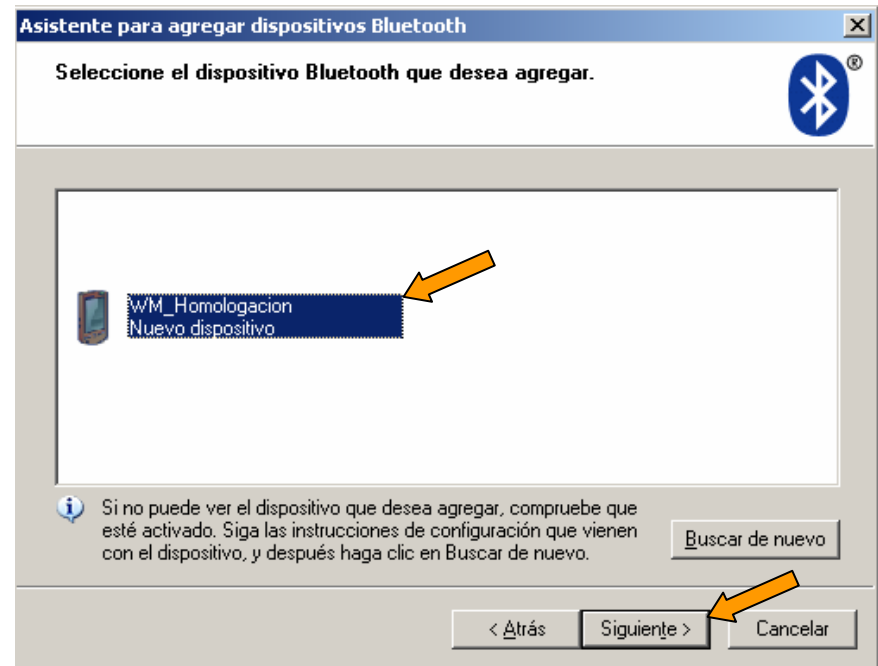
Asistente para agregar dispositivos Bluetooth

Seleccione el dispositivo Bluetooth que desea agregar.

WM_Homologacion
Nuevo dispositivo

Si no puede ver el dispositivo que desea agregar, compruebe que esté activado. Siga las instrucciones de configuración que vienen con el dispositivo, y después haga clic en Buscar de nuevo.

Buscar de nuevo

< Atrás

Siguiente >

Cancelar